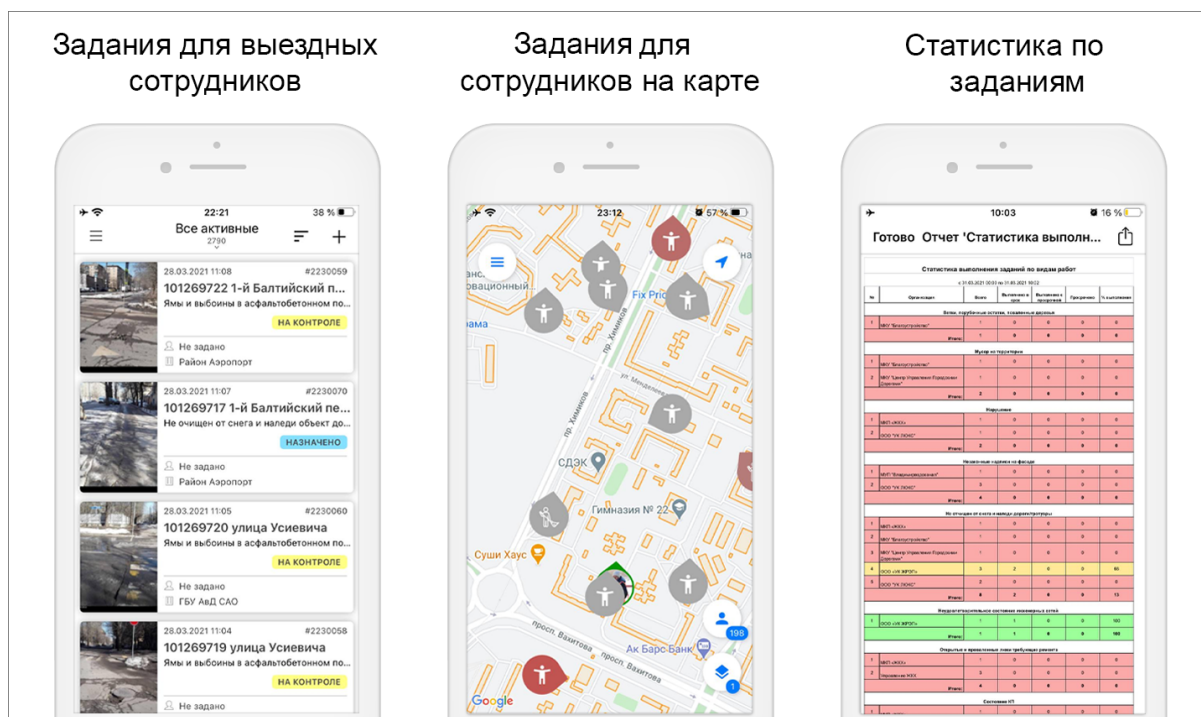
Задания для выездных сотрудников

Задания для сотрудников на карте

Статистика по заданиям

22:21 38 %

Все активные
2790

28.03.2021 11:08 #2230059
101269722 1-й Балтийский п...
Ямы и выбоины в асфальтобетонном по...
НА КОНТРОЛЕ
Не задано
Район Аэропорт

28.03.2021 11:07 #2230070
101269717 1-й Балтийский пе...
Не очищен от снега и наледи объект до...
НАЗНАЧЕНО
Не задано
Район Аэропорт

28.03.2021 11:05 #2230060
101269720 улица Усиевича
Ямы и выбоины в асфальтобетонном по...
НА КОНТРОЛЕ
Не задано
ГБУ АвД САО

28.03.2021 11:04 #2230058
101269719 улица Усиевича
Ямы и выбоины в асфальтобетонном по...
НА КОНТРОЛЕ
Не задано

23:12 57 %

Fix Price
пр. Химиков
ул. Менделеева
СДЭК
Гимназия № 22
Суши Хаус
просп. Вахитова
Ак Барс Банк
198
1
Google

10:03 16 %

Готово Отчет 'Статистика выполн...

Статистика выполнения заданий по видам работ

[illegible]